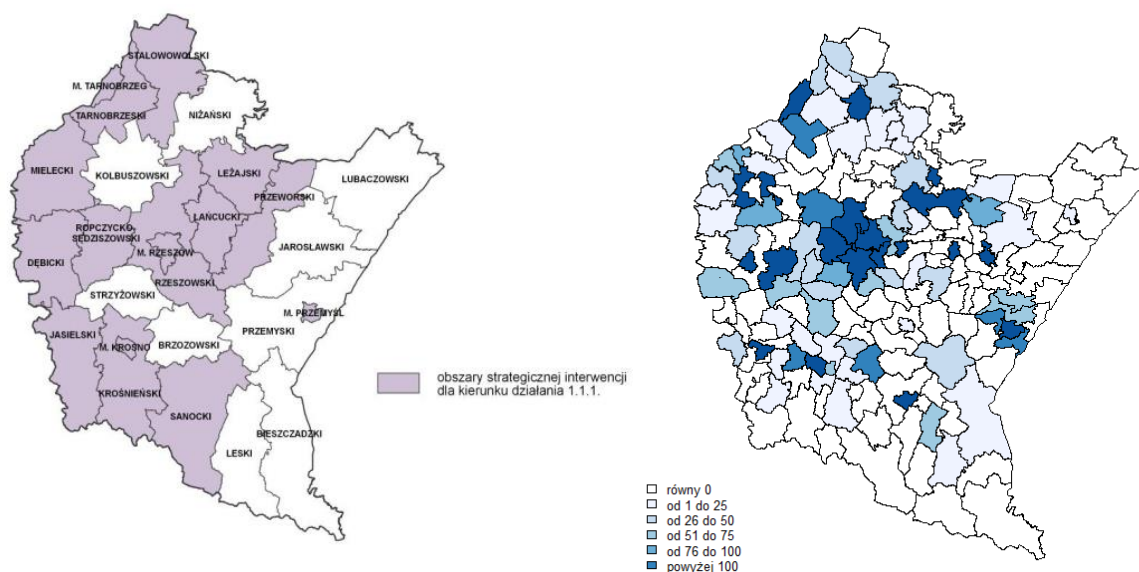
STALOWOWOLSKI
M. TARNOBRZEG
TARNOBRZESKI
NIŻAŃSKI
MIELECKI
KOLBUSZOWSKI
LEŻAJSKI
PRZEWORSKI
LUBACZOWSKI
ROPCZYCKO-SĘDZISZOWSKI
ŁAŃCUCKI
M. RZESZÓW
JAROSŁAWSKI
DĘBICKI
RZESZOWSKI
STRZYŻOWSKI
M. PRZEMYŚL
JASIELSKI
BRZOZOWSKI
PRZEMYSKI
M. KROSNO
KROŚNIEŃSKI
SANOCKI
BIESZCZADZKI
LESKI

obszary strategicznej interwencji dla kierunku działania 1.1.1.

równy 0
od 1 do 25
od 26 do 50
od 51 do 75
od 76 do 100
powyżej 100